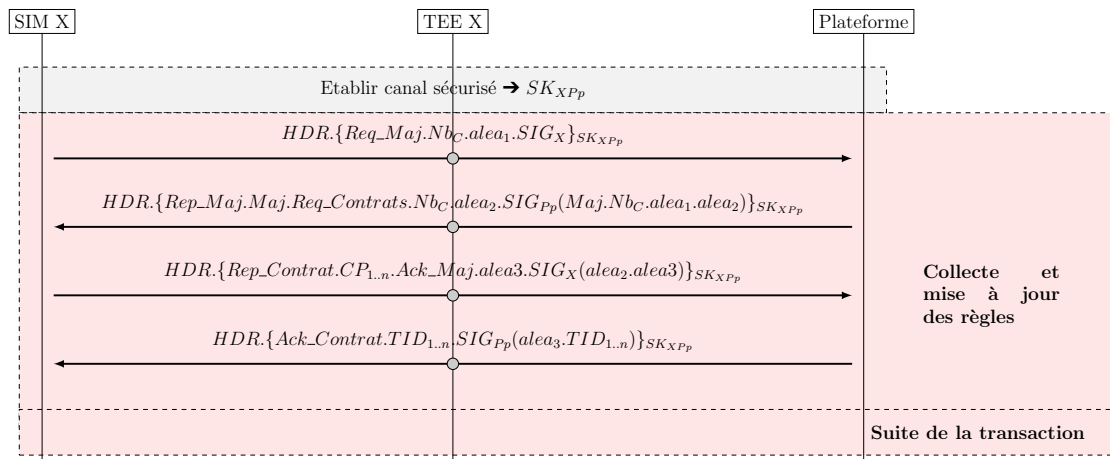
SIM X

TEE X

Plateforme

Etablir canal sécurisé ➔ $SK_{XPp}$

$HDR.\{Req\_Maj.Nb_C.alea_1.SIG_X\}_{SK_{XPp}}$

$HDR.\{Rep\_Maj.Maj.Req\_Contrats.Nb_C.alea_2.SIG_{Pp}(Maj.Nb_C.alea_1.alea_2)\}_{SK_{XPp}}$

$HDR.\{Rep\_Contrat.CP_{1..n}.Ack\_Maj.alea3.SIG_X(alea_2.alea3)\}_{SK_{XPp}}$

$HDR.\{Ack\_Contrat.TID_{1..n}.SIG_{Pp}(alea_3.TID_{1..n})\}_{SK_{XPp}}$

Collecte et mise à jour des règles

Suite de la transaction